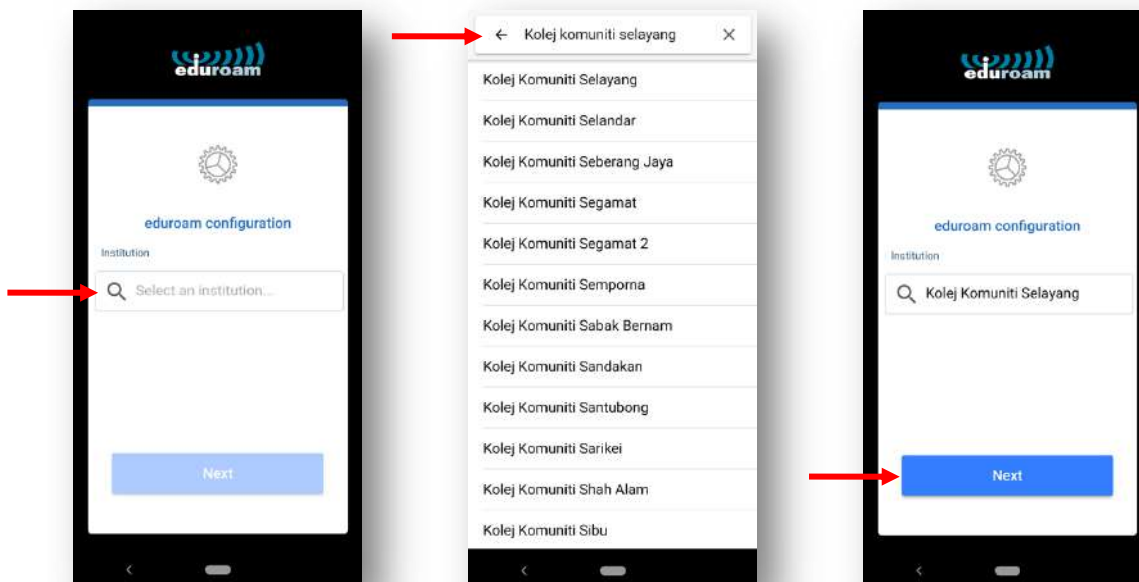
eduroam

eduroam configuration

Institution

Select an institution...

Next

Kolej komuniti selayang

Kolej Komuniti Selayang

Kolej Komuniti Selandar

Kolej Komuniti Seberang Jaya

Kolej Komuniti Segamat

Kolej Komuniti Segamat 2

Kolej Komuniti Semporna

Kolej Komuniti Sabak Bernam

Kolej Komuniti Sandakan

Kolej Komuniti Santubong

Kolej Komuniti Sarikei

Kolej Komuniti Shah Alam

Kolej Komuniti Sibu

eduroam

eduroam configuration

Institution

Kolej Komuniti Selayang

Next